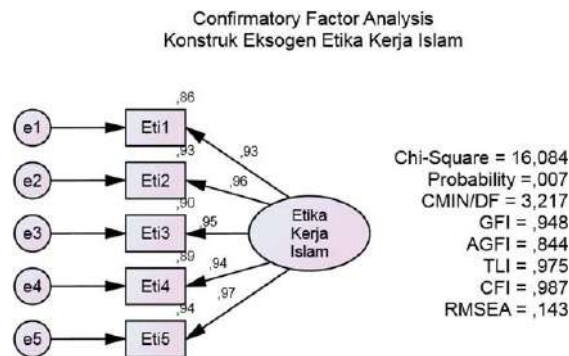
Confirmatory Factor Analysis
Konstruk Eksogen Etika Kerja Islam

e1
,86
Eti1
,93
e2
,93
Eti2
,96
e3
,90
Eti3
,95
Etika Kerja Islam
e4
,89
Eti4
,94
e5
,94
Eti5
,97

Chi-Square = 16,084
Probability =,007
CMIN/DF = 3,217
GFI = ,948
AGFI = ,844
TLI = ,975
CFI = ,987
RMSEA = ,143